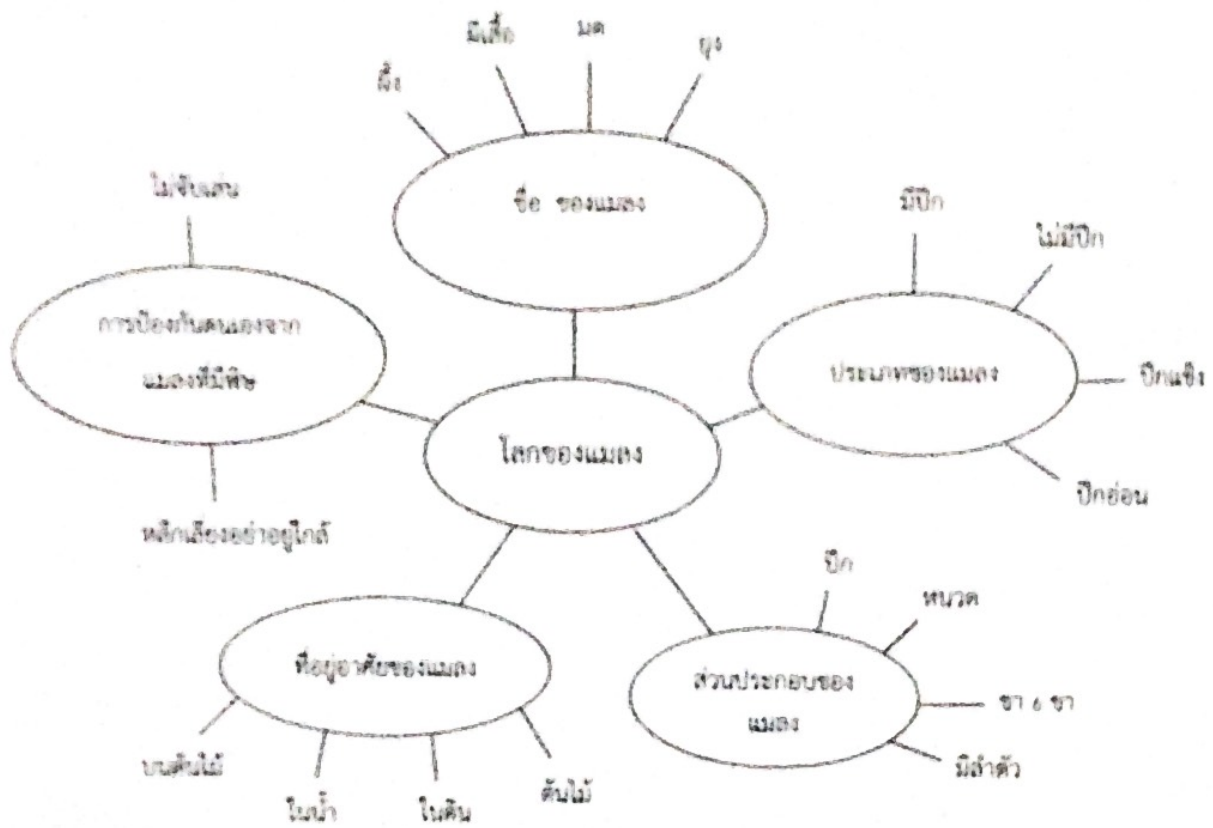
ผึ้ง

มีเสื้อ

มด

ยุง

ชื่อ ของแมลง

ไม่จับเล่น

การป้องกันตนเองจากแมลงที่มีพิษ

หลีกเลี่ยงอย่าอยู่ใกล้

มีปีก

ไม่มีปีก

ประเภทของแมลง

ปีกแข็ง

ปีกอ่อน

โลกของแมลง

ที่อยู่อาศัยของแมลง

บนต้นไม้

ในน้ำ

ในดิน

ต้นไม้

ปีก

หนวด

ส่วนประกอบของแมลง

ขา 6 ขา

มีลำตัว